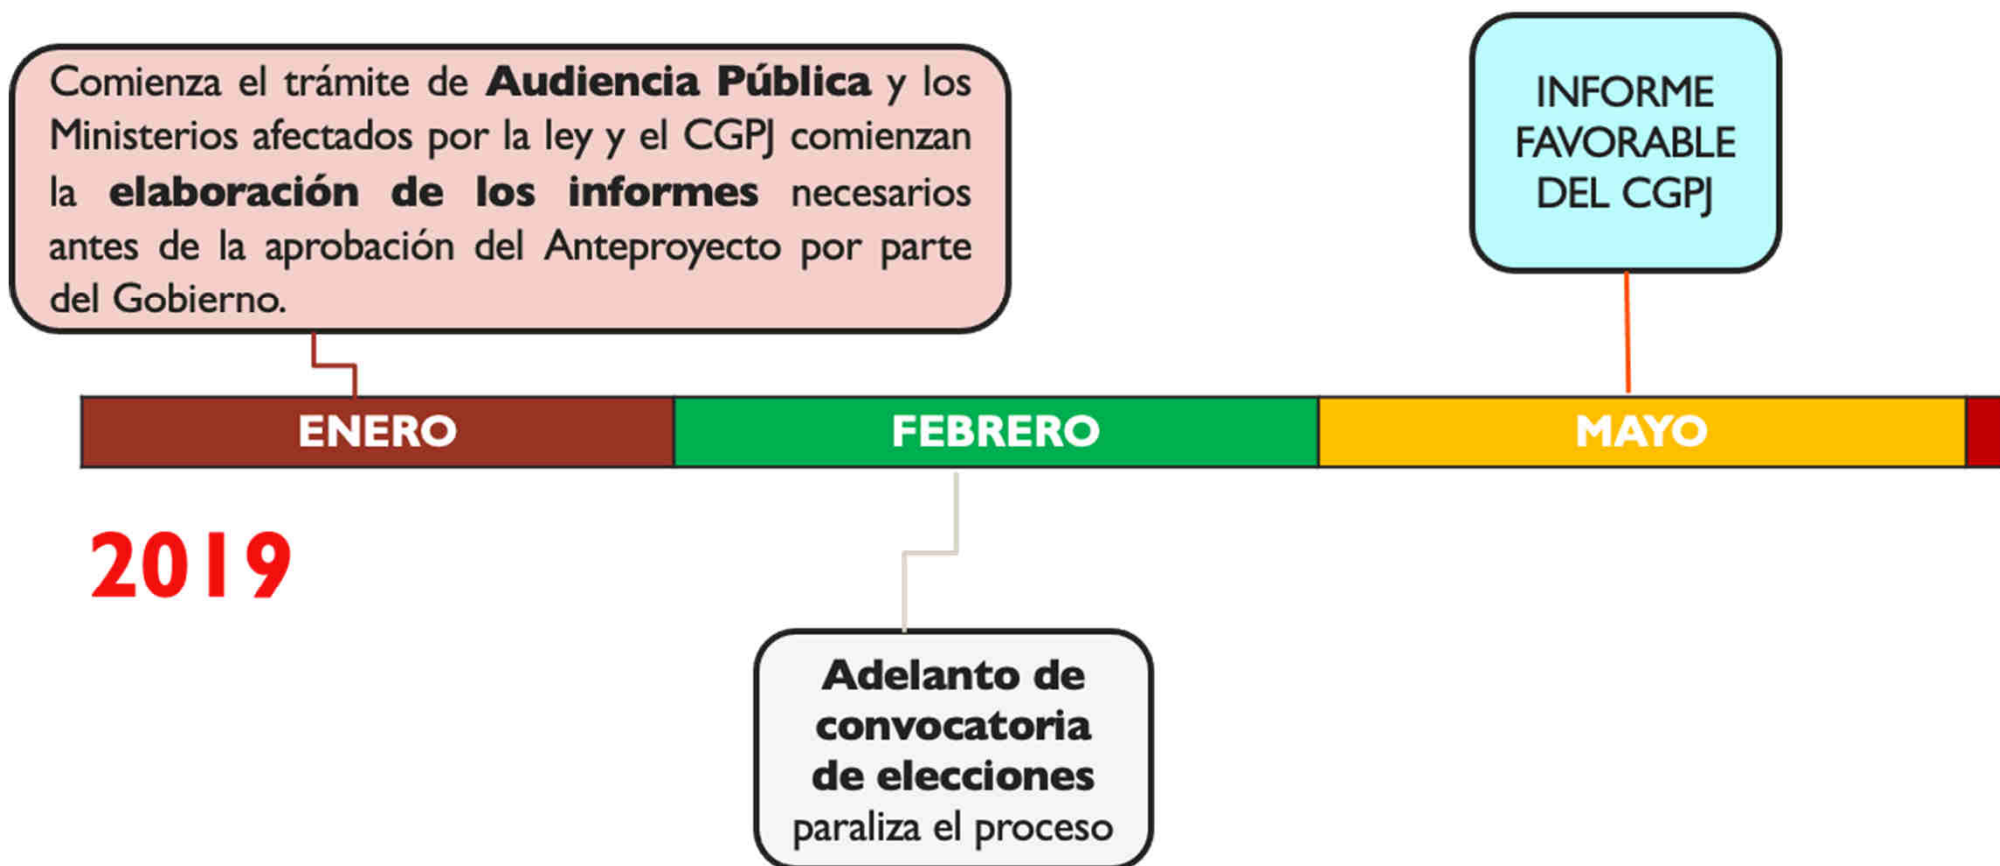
Comienza el trámite de **Audiencia Pública** y los Ministerios afectados por la ley y el CGPJ comienzan la **elaboración de los informes** necesarios antes de la aprobación del Anteproyecto por parte del Gobierno.

INFORME FAVORABLE DEL CGPJ

ENERO

FEBRERO

MAYO

2019

**Adelanto de convocatoria de elecciones** paraliza el proceso